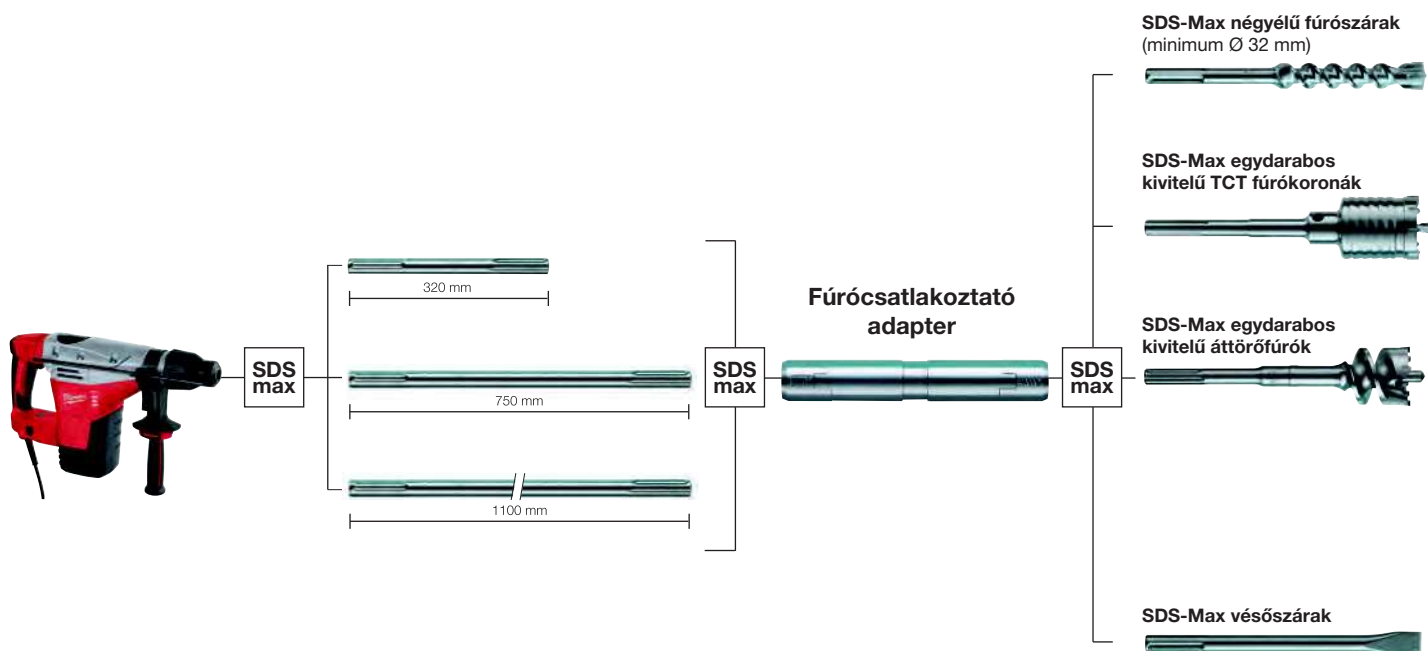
SDS-Max négyélű fúrószárak
(minimum Ø 32 mm)

SDS-Max egydarabos kivitelű TCT fúrókoronák

SDS max

320 mm

Fúrócsatlakoztató adapter

SDS-Max egydarabos kivitelű áttörőfúrók

SDS max

SDS max

750 mm

SDS max

1100 mm

SDS-Max vésőszárak